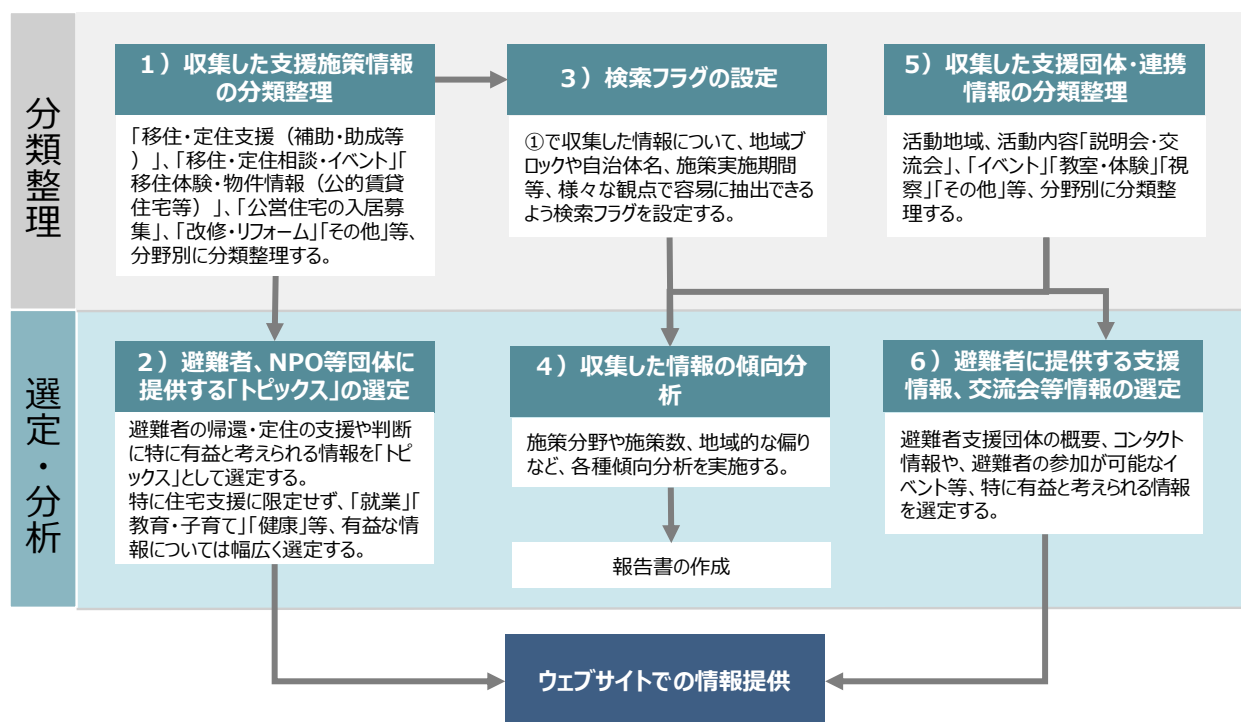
分類整理

1）収集した支援施策情報の分類整理

「移住・定住支援（補助・助成等）」、「移住・定住相談・イベント」「移住体験・物件情報（公的賃貸住宅等）」、「公営住宅の入居募集」、「改修・リフォーム」「その他」等、分野別に分類整理する。

3）検索フラグの設定

①で収集した情報について、地域ブロックや自治体名、施策実施期間等、様々な観点で容易に抽出できるよう検索フラグを設定する。

5）収集した支援団体・連携情報の分類整理

活動地域、活動内容「説明会・交流会」、「イベント」「教室・体験」「視察」「その他」等、分野別に分類整理する。

選定・分析

2）避難者、NPO等団体に提供する「トピックス」の選定

避難者の帰還・定住の支援や判断に特に有益と考えられる情報を「トピックス」として選定する。
特に住宅支援に限定せず、「就業」「教育・子育て」「健康」等、有益な情報については幅広く選定する。

4）収集した情報の傾向分析

施策分野や施策数、地域的な偏りなど、各種傾向分析を実施する。

報告書の作成

6）避難者に提供する支援情報、交流会等情報の選定

避難者支援団体の概要、コンタクト情報や、避難者の参加が可能なイベント等、特に有益と考えられる情報を選定する。

ウェブサイトでの情報提供